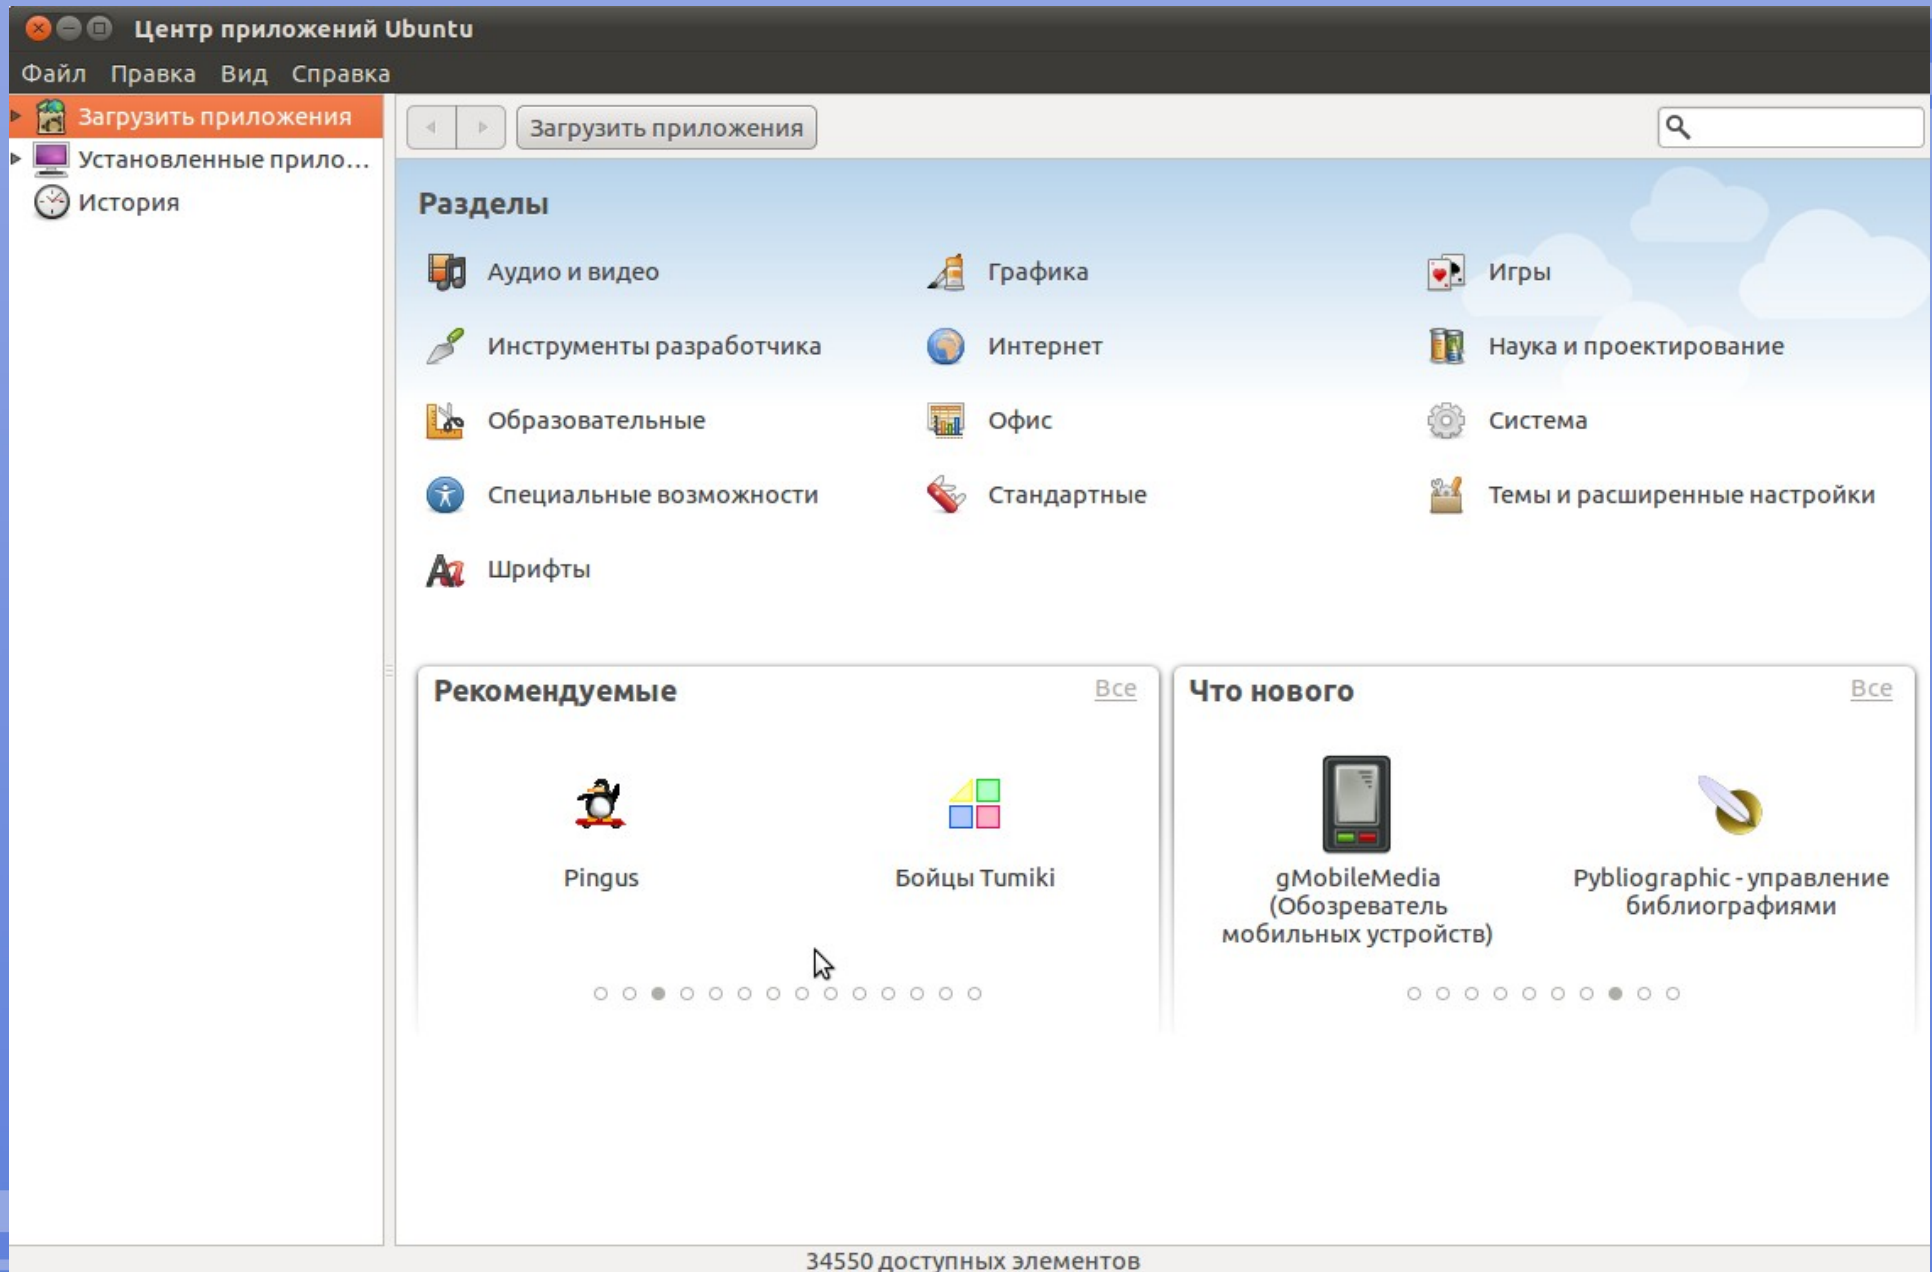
Центр приложений Ubuntu

Файл Правка Вид Справка

Загрузить приложения
Установленные прило…
История

Загрузить приложения

Разделы

Аудио и видео
Графика
Игры
Инструменты разработчика
Интернет
Наука и проектирование
Образовательные
Офис
Система
Специальные возможности
Стандартные
Темы и расширенные настройки
Шрифты

Рекомендуемые
Все

Pingus
Бойцы Tumiki

Что нового
Все

gMobileMedia (Обозреватель мобильных устройств)
Pybliographic - управление библиографиями

34550 доступных элементов